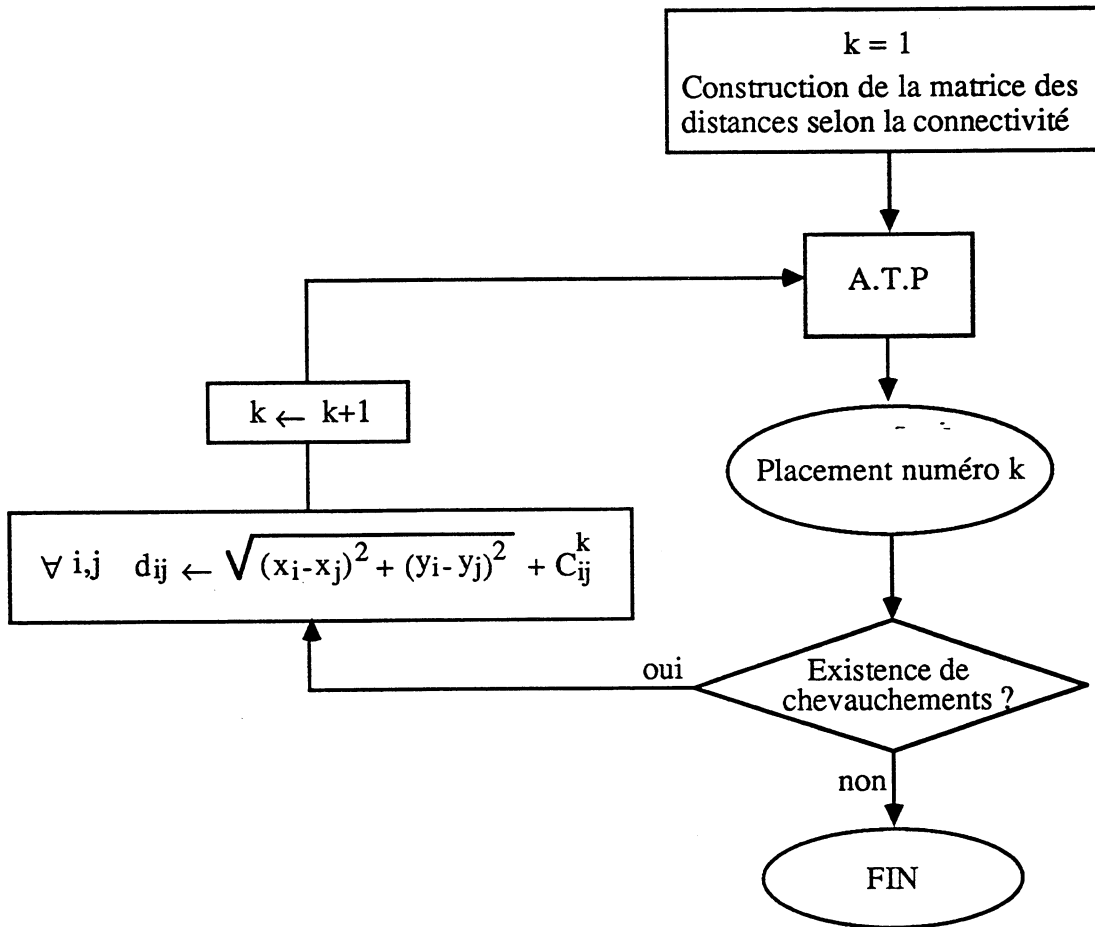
k = 1
Construction de la matrice des distances selon la connectivité

A.T.P

$k \leftarrow k+1$

Placement numéro k

$\forall$ i,j $d_{ij} \leftarrow \sqrt{(x_i-x_j)^2 + (y_i-y_j)^2} + C_{ij}^k$

oui

Existence de chevauchements ?

non

FIN